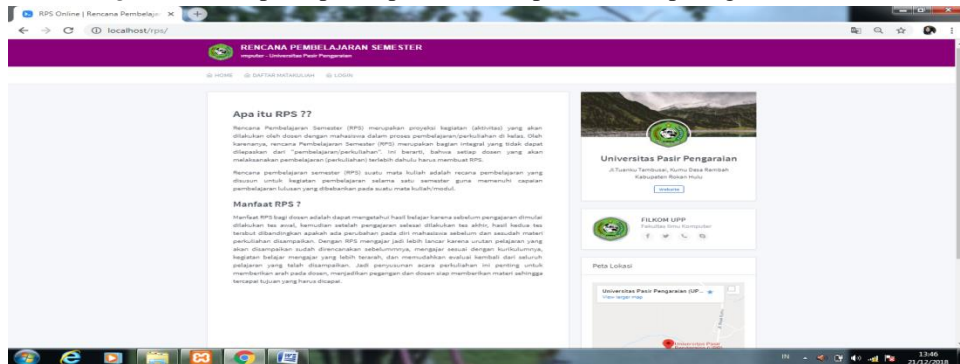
RPS Online | Rencana Pembelaja ×

localhost/rps/

RENCANA PEMBELAJARAN SEMESTER

rmpuller - Universitas Pasir Pengaraian

HOME DAFTAR MATAKULIAH LOGIN

Apa itu RPS ??

Rencana Pembelajaran Semester (RPS) merupakan proyeksi kegiatan (aktivitas) yang akan dilakukan oleh dosen dengan mahasiswa dalam proses pembelajaran/perkuliahan di kelas. Oleh karenanya, rencana Pembelajaran Semester (RPS) merupakan bagian integral yang tidak dapat dilepaskan dari "pembelajaran/perkuliahan". Ini berarti, bahwa setiap dosen yang akan melaksanakan pembelajaran (perkuliahan) terlebih dahulu harus membuat RPS.

Rencana pembelajaran semester (RPS) suatu mata kuliah adalah recana pembelajaran yang disusun untuk kegiatan pembelajaran selama satu semester guna memenuhi capaian pembelajaran lulusan yang dibebankan pada suatu mata kuliah/modul.

Manfaat RPS ?

Manfaat RPS bagi dosen adalah dapat mengetahui hasil belajar karena sebelum pengajaran dimulai dilakukan tes awal, kemudian setelah pengajaran selesai dilakukan tes akhir, hasil kedua tes tersebut dibandingkan apakah ada perubahan pada diri mahasiswa sebelum dan sesudah materi perkuliahan disampaikan. Dengan RPS mengajar jadi lebih lancar karena urutan pelajaran yang akan disampaikan sudah direncanakan sebelumnya, mengajar sesuai dengan kurikulumnya, kegiatan belajar mengajar yang lebih terarah, dan memudahkan evaluasi kembali dari seluruh pelajaran yang telah disampaikan. Jadi penyusunan acara perkuliahan ini penting untuk memberikan arah pada dosen, menjadikan pegangan dan dosen siap memberikan materi sehingga tercapai tujuan yang harus dicapai.

Universitas Pasir Pengaraian

Jl.Tuanku Tambusai, Kumu Desa Rambah Kabupaten Rokan Hulu

website

FILKOM UPP

Fakultas Ilmu Komputer

Peta Lokasi

Universitas Pasir Pengaraian (UP...

View larger map

13:46

21/12/2018